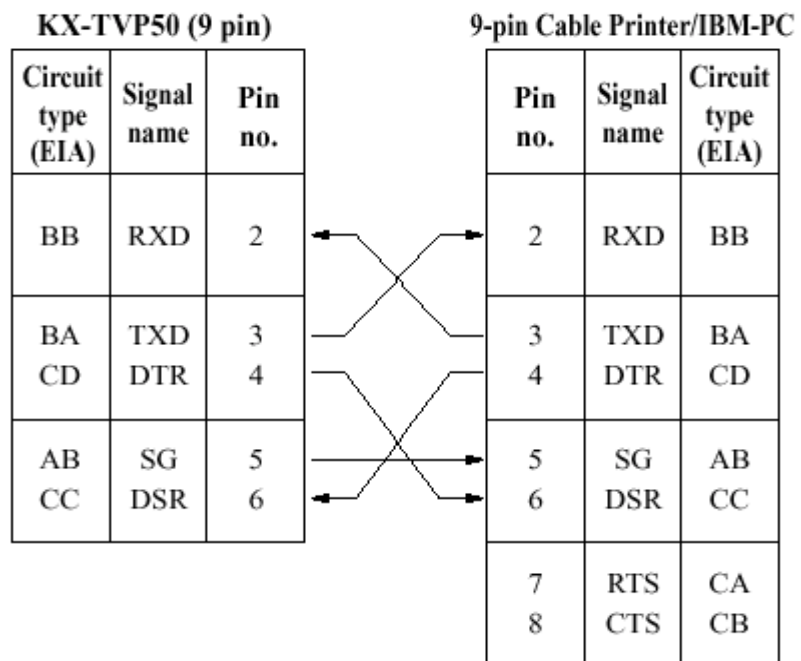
KX-TVP50 (9 pin)

| Circuit type (EIA) | Signal name | Pin no. |
|---|---|---|
| BB | RXD | 2 |
| BA<br>CD | TXD<br>DTR | 3<br>4 |
| AB<br>CC | SG<br>DSR | 5<br>6 |

9-pin Cable Printer/IBM-PC

| Pin no. | Signal name | Circuit type (EIA) |
|---|---|---|
| 2 | RXD | BB |
| 3<br>4 | TXD<br>DTR | BA<br>CD |
| 5<br>6 | SG<br>DSR | AB<br>CC |
| 7<br>8 | RTS<br>CTS | CA<br>CB |